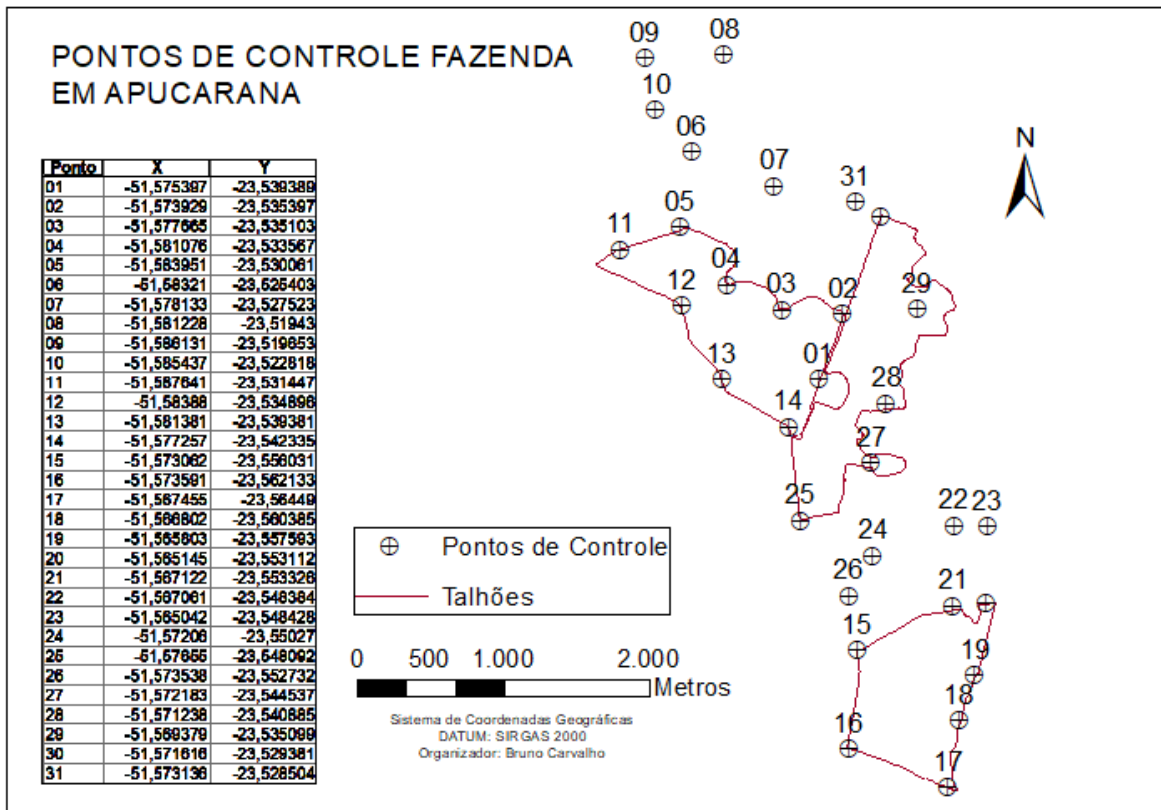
PONTOS DE CONTROLE FAZENDA EM APUCARANA

| Ponto | X | Y |
|---|---|---|
| 01 | -51,575397 | -23,539389 |
| 02 | -51,573929 | -23,535397 |
| 03 | -51,577665 | -23,535103 |
| 04 | -51,581076 | -23,533567 |
| 05 | -51,583951 | -23,530061 |
| 06 | -51,58321 | -23,525403 |
| 07 | -51,578133 | -23,527523 |
| 08 | -51,581228 | -23,51943 |
| 09 | -51,586131 | -23,519653 |
| 10 | -51,585437 | -23,522818 |
| 11 | -51,587641 | -23,531447 |
| 12 | -51,58388 | -23,534896 |
| 13 | -51,581381 | -23,539381 |
| 14 | -51,577257 | -23,542335 |
| 15 | -51,573062 | -23,556031 |
| 16 | -51,573591 | -23,562133 |
| 17 | -51,567455 | -23,56449 |
| 18 | -51,566802 | -23,560385 |
| 19 | -51,565803 | -23,557593 |
| 20 | -51,565145 | -23,553112 |
| 21 | -51,567122 | -23,553326 |
| 22 | -51,567061 | -23,548384 |
| 23 | -51,565042 | -23,548428 |
| 24 | -51,57206 | -23,55027 |
| 25 | -51,57665 | -23,548092 |
| 26 | -51,573538 | -23,552732 |
| 27 | -51,572183 | -23,544537 |
| 28 | -51,571238 | -23,540685 |
| 29 | -51,569379 | -23,535099 |
| 30 | -51,571616 | -23,529381 |
| 31 | -51,573136 | -23,528504 |

09 08 10 06 07 31 05 11 04 12 03 02 29 13 01 28 14 27 25 22 23 24 26 21 15 19 18 16 17

N

Pontos de Controle
Talhões

0 500 1.000 2.000 Metros

Sistema de Coordenadas Geográficas
DATUM: SIRGAS 2000
Organizador: Bruno Carvalho